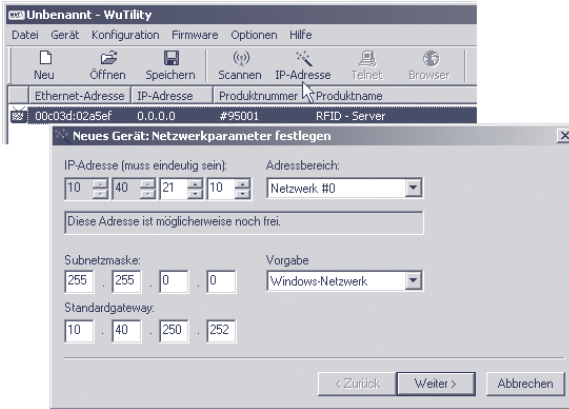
Unbenannt - WuTility

Datei Gerät Konfiguration Firmware Optionen Hilfe

Neu Öffnen Speichern Scannen IP-Adresse Telnet Browser

| Ethernet-Adresse | IP-Adresse | Produktnummer | Produktname |
|---|---|---|---|
| 00c03d:02a5ef | 0.0.0.0 | #95001 | RFID - Server |

Neues Gerät: Netzwerkparameter festlegen

IP-Adresse (muss eindeutig sein):
10 . 40 . 21 . 10

Adressbereich:
Netzwerk #0

Diese Adresse ist möglicherweise noch frei.

Subnetzmaske:
255 . 255 . 0 . 0

Vorgabe
Windows-Netzwerk

Standardgateway:
10 . 40 . 250 . 252

< Zurück Weiter > Abbrechen